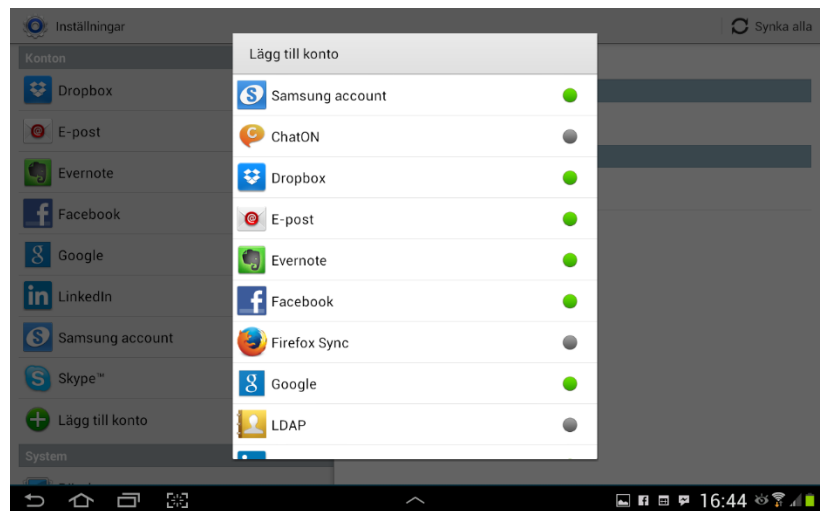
Inställningar

Synka alla

Konton

Dropbox

E-post

Evernote

Facebook

Google

LinkedIn

Samsung account

Skype™

Lägg till konto

System

Lägg till konto

Samsung account

ChatON

Dropbox

E-post

Evernote

Facebook

Firefox Sync

Google

LDAP

16:44